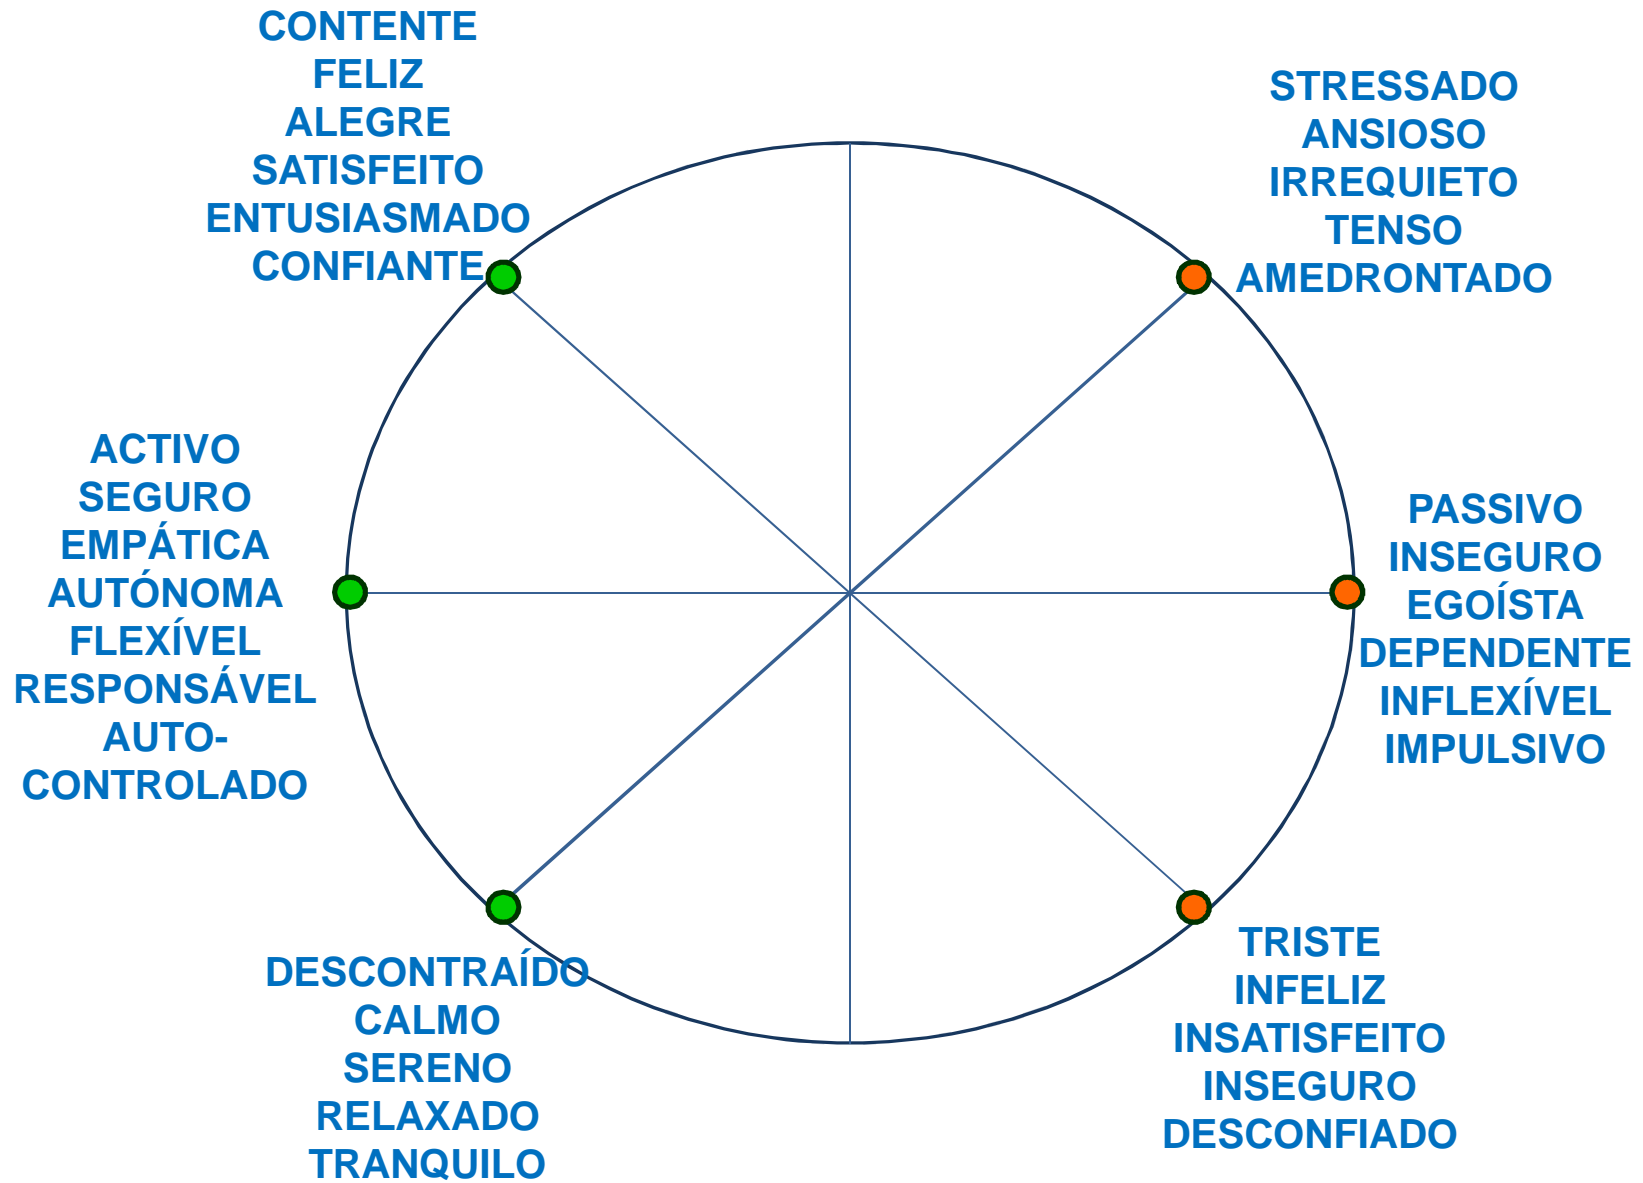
CONTENTE
FELIZ
ALEGRE
SATISFEITO
ENTUSIASMADO
CONFIANTE

STRESSADO
ANSIOSO
IRREQUIETO
TENSO
AMEDRONTADO

ACTIVO
SEGURO
EMPÁTICA
AUTÓNOMA
FLEXÍVEL
RESPONSÁVEL
AUTO-CONTROLADO

PASSIVO
INSEGURO
EGOÍSTA
DEPENDENTE
INFLEXÍVEL
IMPULSIVO

DESCONTRAÍDO
CALMO
SERENO
RELAXADO
TRANQUILO

TRISTE
INFELIZ
INSATISFEITO
INSEGURO
DESCONFIADO